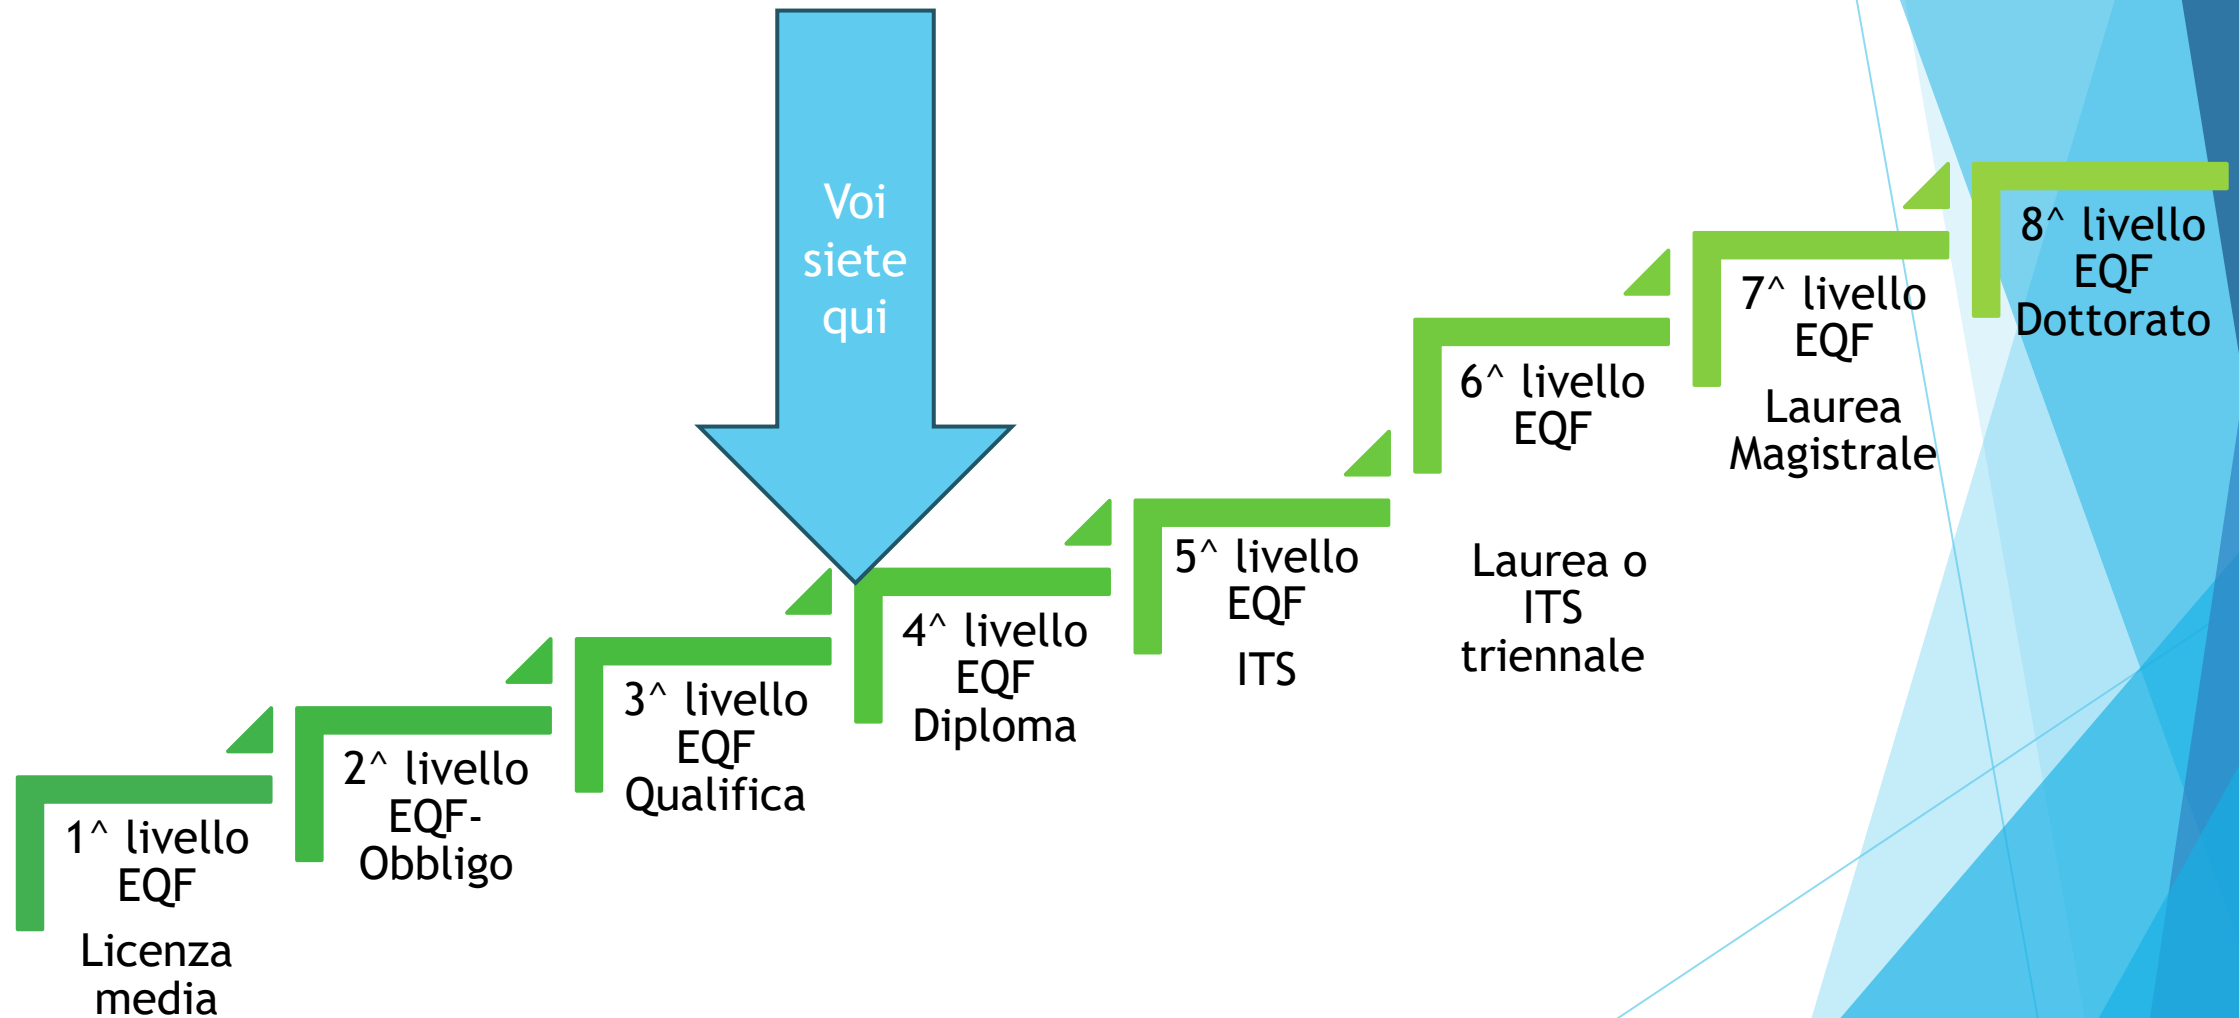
Voi siete qui

1^ livello EQF

Licenza media

2^ livello EQF- Obbligo

3^ livello EQF Qualifica

4^ livello EQF Diploma

5^ livello EQF

ITS

6^ livello EQF

Laurea o ITS triennale

7^ livello EQF

Laurea Magistrale

8^ livello EQF Dottorato